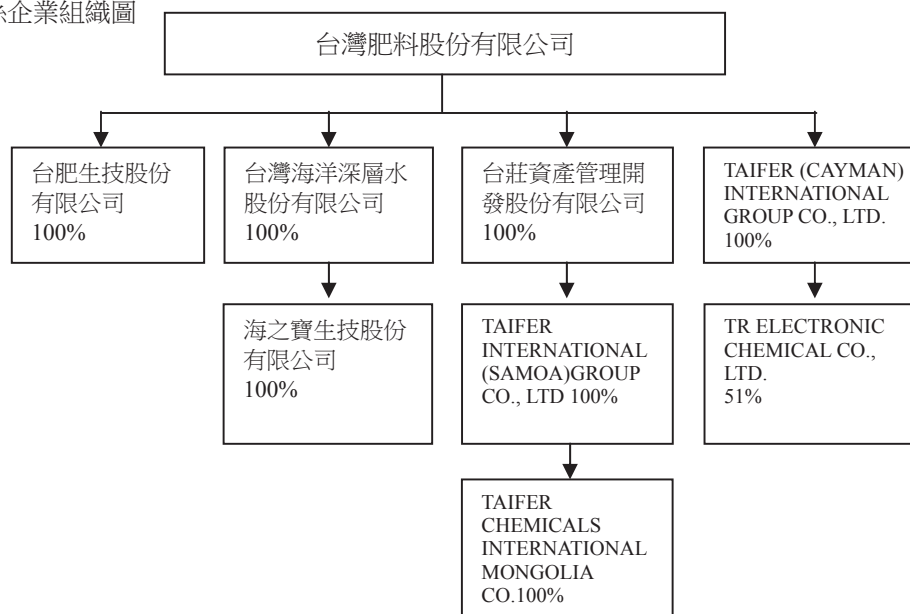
係企業組織圖

台灣肥料股份有限公司

台肥生技股份有限公司
100%

台灣海洋深層水股份有限公司
100%

海之寶生技股份有限公司
100%

台莊資產管理開發股份有限公司
100%

TAIFER INTERNATIONAL (SAMOA)GROUP CO., LTD 100%

TAIFER CHEMICALS INTERNATIONAL MONGOLIA CO.100%

TAIFER (CAYMAN) INTERNATIONAL GROUP CO., LTD.
100%

TR ELECTRONIC CHEMICAL CO., LTD.
51%